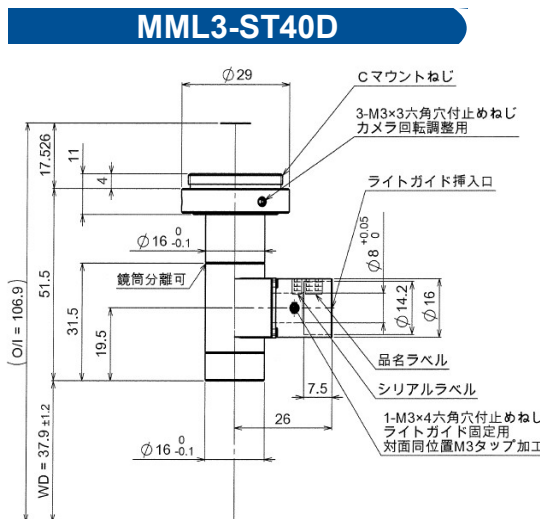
MML3-ST40D

$\phi 29$

Cマウントねじ

3-M3×3六角穴付止めねじ
カメラ回転調整用

17.526

11

4

ライトガイド挿入口

$\phi 16^{\ 0}_{-0.1}$

$\phi 8^{+0.05}_{\ 0}$

鏡筒分離可

(O/I = 106.9)

51.5

31.5

19.5

$\phi 14.2$

$\phi 16$

品名ラベル

7.5

シリアルラベル

1-M3×4六角穴付止めねじ
ライトガイド固定用
対面同位置M3タップ加工

26

$\phi 16^{\ 0}_{-0.1}$

WD = 37.9 ±1.2